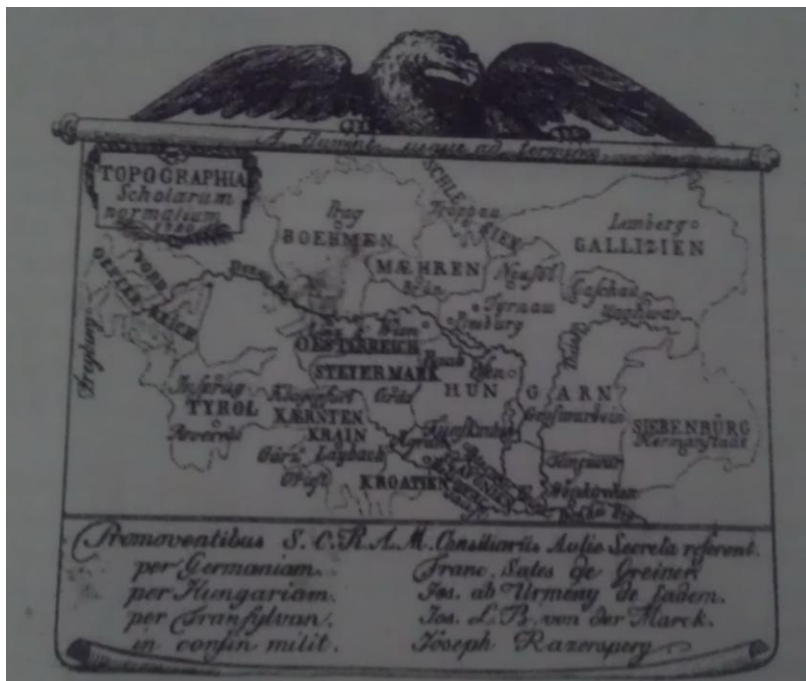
A flumine usque ad terminos

TOPOGRAPHIA Scholarum normalium

Prag
BOEHMEN
SCHLESIEN
Troppau
Lemberg
GALLIZIEN
MÆHREN
Brünn
Neusohl
Tyrnau
Presburg
Caschau
Munkacz
OESTERREICH
Wien
Linz
VORDER OESTERREICH
Freyburg
STEYERMARK
Grätz
Raab
Ofen
HUN GARN
Grosswardein
Insbruk
TYROL
Roveredo
Klagenfurt
KÄRNTEN
KRAIN
Laybach
Görz
Triest
Agram
KROATIEN
Temeswar
Weisskirchen
SIEBENBÜRG
Hermanstadt

Promoventibus S. C. R. A. M. Consiliariis Aulic Secretis referent.
per Germaniam. Franc. Sales de Greiner.
per Hungariam. Jos. ab Urmény de eadem.
per Transylvan. Jos. L. B. von der Marck.
in confin milit. Joseph Razeropery